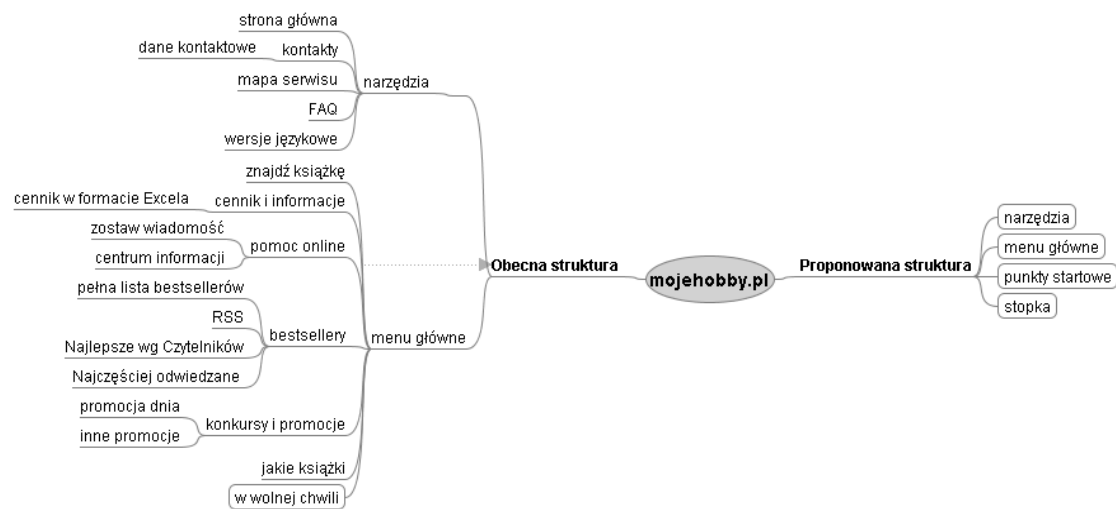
strona główna
dane kontaktowe
kontakty
mapa serwisu
narzędzia
FAQ
wersje językowe
znajdź książkę
cennik w formacie Excela
cennik i informacje
zostaw wiadomość
pomoc online
centrum informacji
Obecna struktura
mojehobby.pl
Proponowana struktura
pełna lista bestsellerów
RSS
bestsellery
menu główne
Najlepsze wg Czytelników
Najczęściej odwiedzane
promocja dnia
konkursy i promocje
inne promocje
jakie książki
w wolnej chwili
narzędzia
menu główne
punkty startowe
stopka